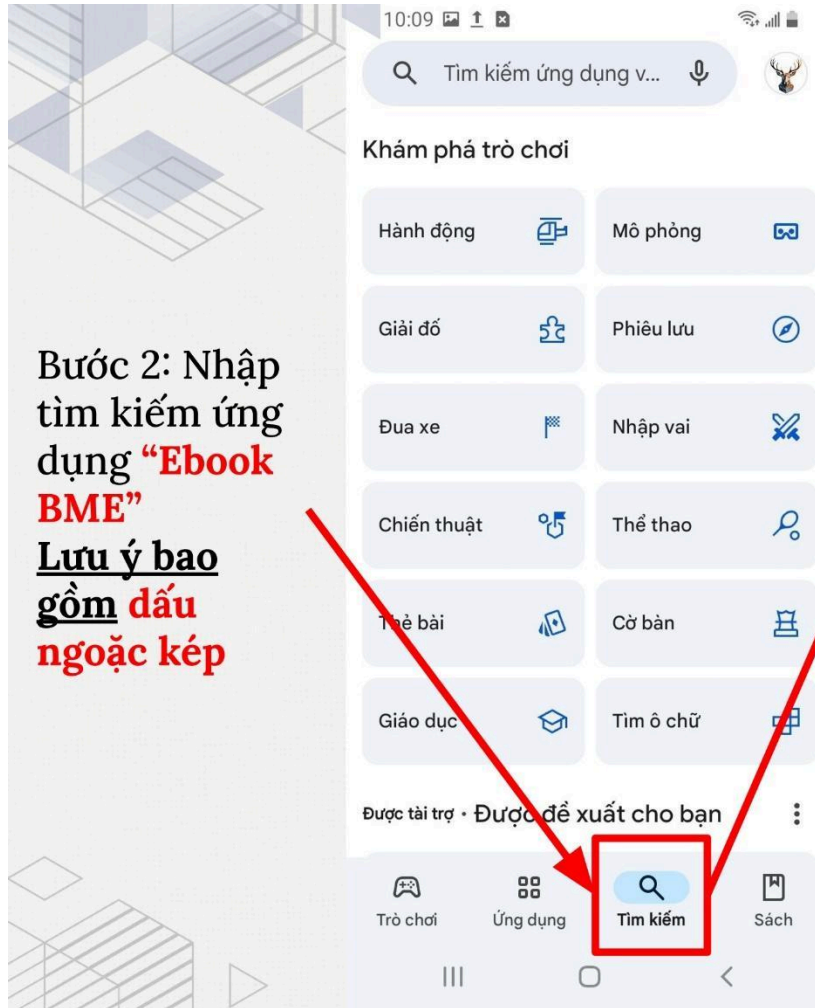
Bước 2: Nhập tìm kiếm ứng dụng "Ebook BME"
Lưu ý bao gồm dấu ngoặc kép

10:09

Tìm kiếm ứng dụng v...

Khám phá trò chơi

| | |
|---|---|
| Hành động | Mô phỏng |
| Giải đố | Phiêu lưu |
| Đua xe | Nhập vai |
| Chiến thuật | Thể thao |
| Thẻ bài | Cờ bàn |
| Giáo dục | Tìm ô chữ |

Được tài trợ • Được đề xuất cho bạn

Trò chơi Ứng dụng Tìm kiếm Sách